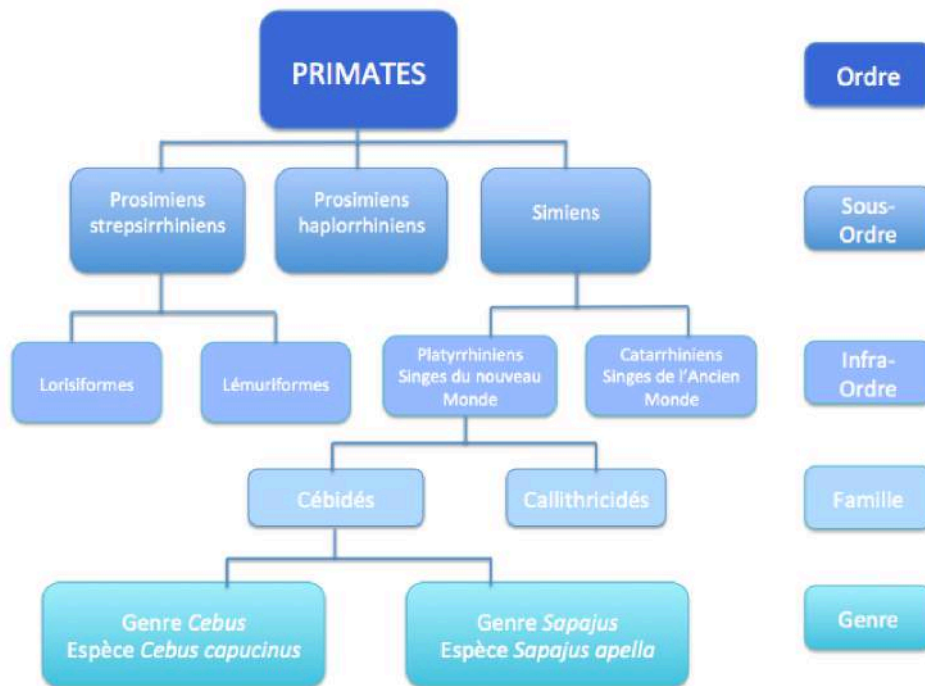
PRIMATES

Ordre

Prosimiens strepsirrhiniens

Prosimiens haplorrhiniens

Simiens

Sous-Ordre

Lorisiformes

Lémuriformes

Platyrrhiniens Singes du nouveau Monde

Catarrhiniens Singes de l'Ancien Monde

Infra-Ordre

Cébidés

Callithricidés

Famille

Genre *Cebus*
Espèce *Cebus capucinus*

Genre *Sapajus*
Espèce *Sapajus apella*

Genre